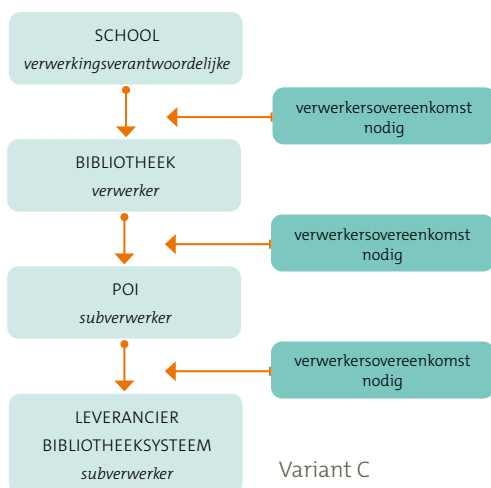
SCHOOL
*verwerkingsverantwoordelijke*

verwerkersovereenkomst nodig

BIBLIOTHEEK
*verwerker*

verwerkersovereenkomst nodig

POI
*subverwerker*

verwerkersovereenkomst nodig

LEVERANCIER
BIBLIOTHEEKSYSTEEM
*subverwerker*

Variant C